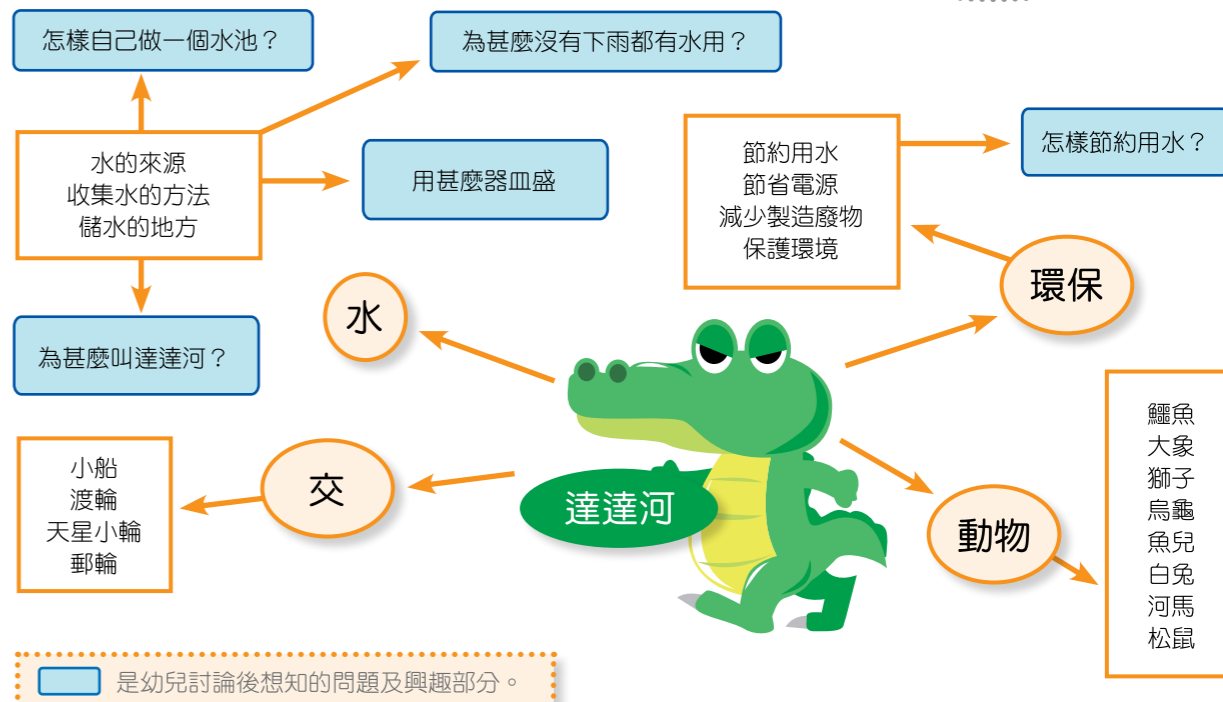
怎樣自己做一個水池？

為甚麼沒有下雨都有水用？

水的來源
收集水的方法
儲水的地方

用甚麼器皿盛

為甚麼叫達達河？

水

節約用水
節省電源
減少製造廢物
保護環境

怎樣節約用水？

環保

小船
渡輪
天星小輪
郵輪

交

達達河

動物

鱷魚
大象
獅子
烏龜
魚兒
白兔
河馬
松鼠

是幼兒討論後想知的問題及興趣部分。